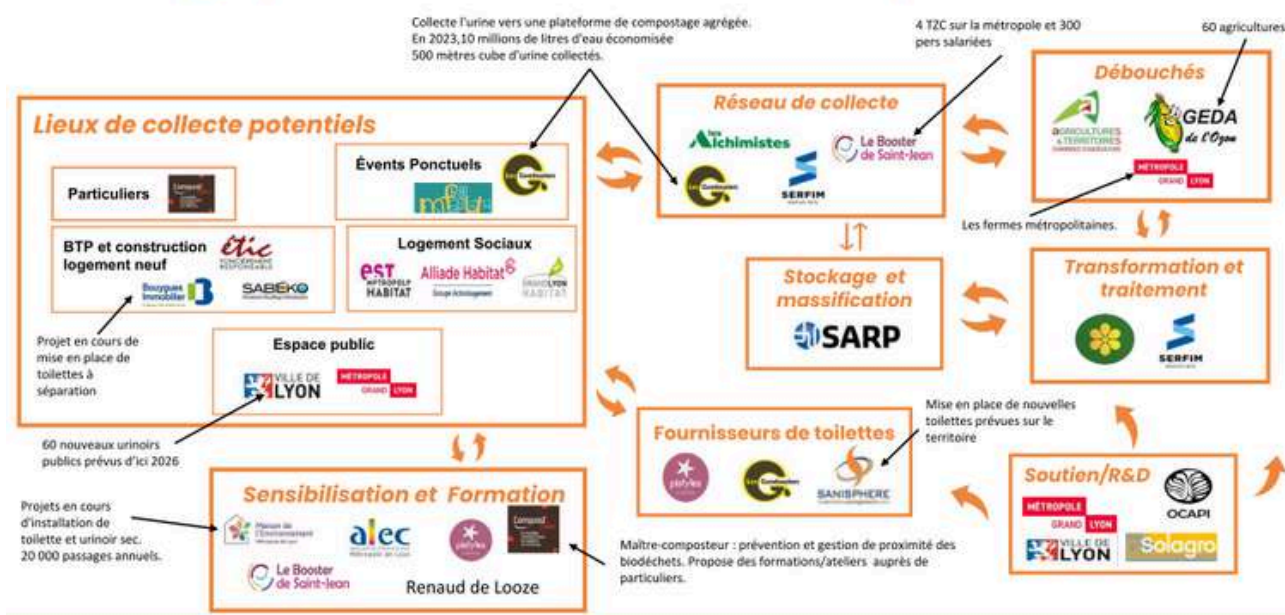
Collecte l'urine vers une plateforme de compostage agrégée.
En 2023,10 millions de litres d'eau économisée
500 mètres cube d'urine collectés.

4 TZC sur la métropole et 300 pers salariées

60 agricultures

Lieux de collecte potentiels

Particuliers

Évents Ponctuels

BTP et construction logement neuf

étic

Bouygues Immobilier

SABÉKO

Logement Sociaux

est Métropole Habitat

Alliade Habitat

Grand Lyon Habitat

Projet en cours de mise en place de toilettes à séparation

Espace public

VILLE DE LYON

MÉTROPOLE GRAND LYON

60 nouveaux urinoirs publics prévus d'ici 2026

Réseau de collecte

Les Alchimistes

Le Booster de Saint-Jean

SERFIM

Débouchés

Agricultures & Territoires

GEDA de l'Ozon

MÉTROPOLE GRAND LYON

Les fermes métropolitaines.

Stockage et massification

SARP

Transformation et traitement

SERFIM

Mise en place de nouvelles toilettes prévues sur le territoire

Fournisseurs de toilettes

SANISPHERE

Soutien/R&D

MÉTROPOLE GRAND LYON

OCAPI

VILLE DE LYON

Solagro

Projets en cours d'installation de toilette et urinoir sec. 20 000 passages annuels.

Sensibilisation et Formation

Maison de l'Environnement

alec

Le Booster de Saint-Jean

Renaud de Looze

Maître-composteur : prévention et gestion de proximité des biodéchets. Propose des formations/ateliers auprès de particuliers.